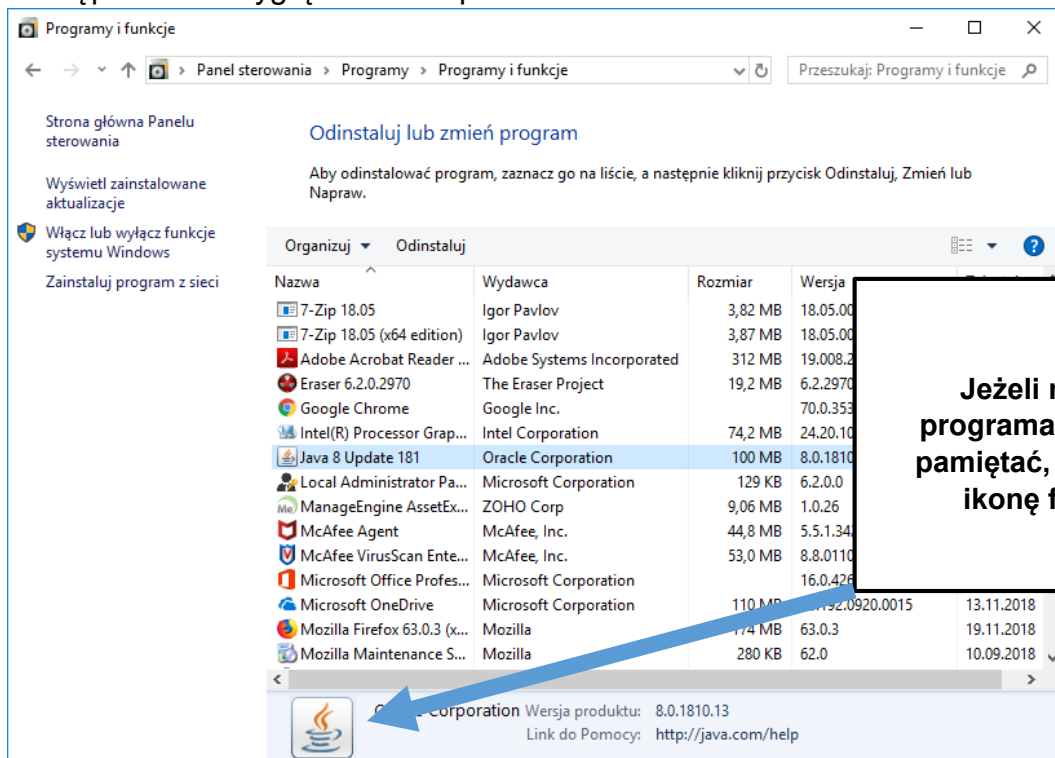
Programy i funkcje

Panel sterowania › Programy › Programy i funkcje

Przeszukaj: Programy i funkcje

Strona główna Panelu sterowania

Wyświetl zainstalowane aktualizacje

Włącz lub wyłącz funkcje systemu Windows

Zainstaluj program z sieci

Odinstaluj lub zmień program

Aby odinstalować program, zaznacz go na liście, a następnie kliknij przycisk Odinstaluj, Zmień lub Napraw.

Organizuj ▾ Odinstaluj

| Nazwa | Wydawca | Rozmiar | Wersja | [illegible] |
|---|---|---|---|---|
| 7-Zip 18.05 | Igor Pavlov | 3,82 MB | 18.05.00 | |
| 7-Zip 18.05 (x64 edition) | Igor Pavlov | 3,87 MB | 18.05.00 | |
| Adobe Acrobat Reader ... | Adobe Systems Incorporated | 312 MB | 19.008.2 | |
| Eraser 6.2.0.2970 | The Eraser Project | 19,2 MB | 6.2.2970 | |
| Google Chrome | Google Inc. | | 70.0.353 | |
| Intel(R) Processor Grap... | Intel Corporation | 74,2 MB | 24.20.10 | |
| Java 8 Update 181 | Oracle Corporation | 100 MB | 8.0.1810 | |
| Local Administrator Pa... | Microsoft Corporation | 129 KB | 6.2.0.0 | |
| ManageEngine AssetEx... | ZOHO Corp | 9,06 MB | 1.0.26 | |
| McAfee Agent | McAfee, Inc. | 44,8 MB | 5.5.1.34 | |
| McAfee VirusScan Ente... | McAfee, Inc. | 53,0 MB | 8.8.0110 | |
| Microsoft Office Profes... | Microsoft Corporation | | 16.0.426 | |
| Microsoft OneDrive | Microsoft Corporation | 110 MB | 18.192.0920.0015 | 13.11.2018 |
| Mozilla Firefox 63.0.3 (x... | Mozilla | 174 MB | 63.0.3 | 19.11.2018 |
| Mozilla Maintenance S... | Mozilla | 280 KB | 62.0 | 10.09.2018 |

Jeżeli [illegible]
programa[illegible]
pamiętać, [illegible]
ikonę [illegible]

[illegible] Corporation Wersja produktu: 8.0.1810.13
Link do Pomocy: http://java.com/help